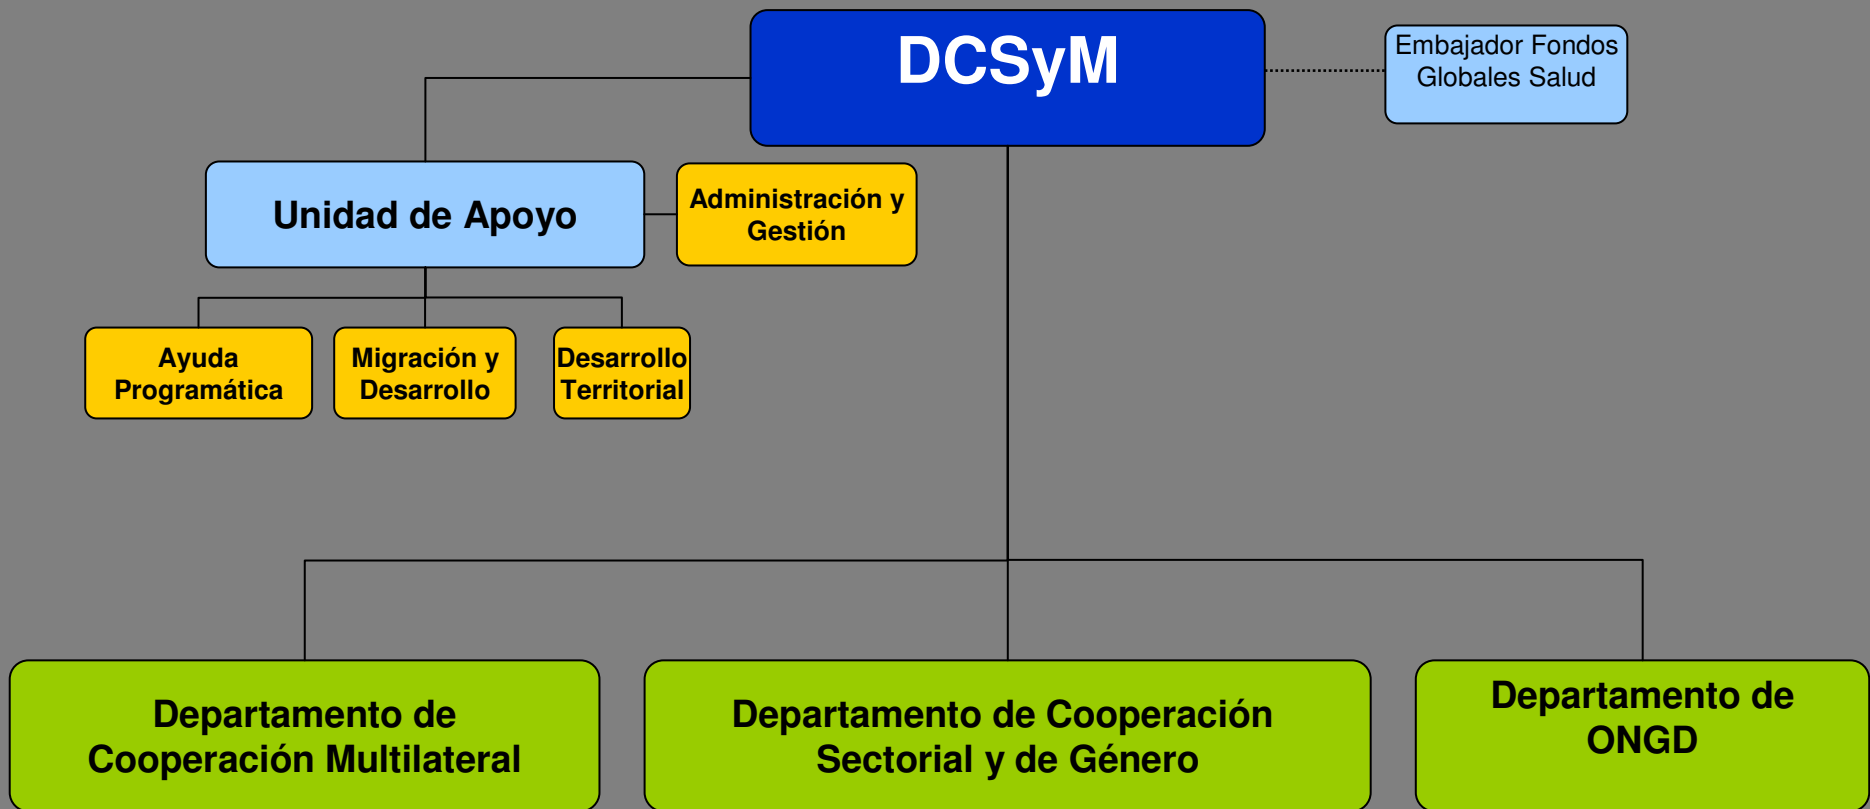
DCSyM

Embajador Fondos Globales Salud

Unidad de Apoyo

Administración y Gestión

Ayuda Programática

Migración y Desarrollo

Desarrollo Territorial

Departamento de Cooperación Multilateral

Departamento de Cooperación Sectorial y de Género

Departamento de ONGD